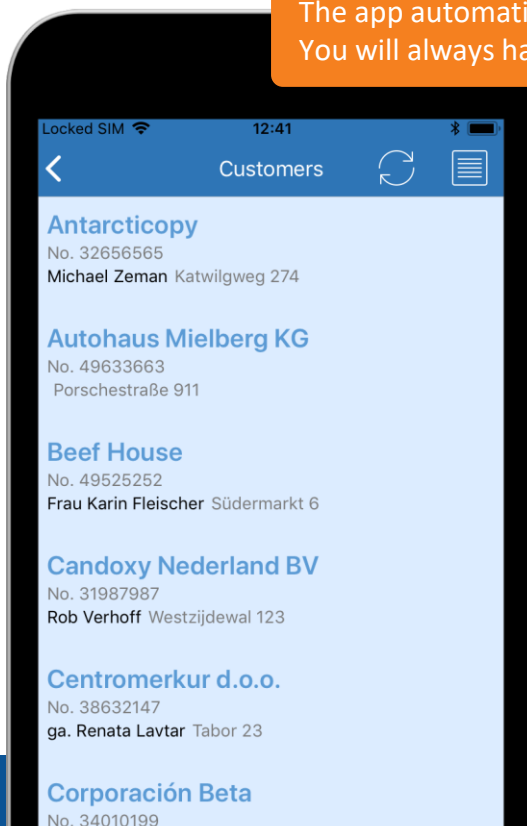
The app automati
You will always ha

Locked SIM 12:41

Customers

Antarcticopy
No. 32656565
Michael Zeman Katwilgweg 274

Autohaus Mielberg KG
No. 49633663
Porschestraße 911

Beef House
No. 49525252
Frau Karin Fleischer Südermarkt 6

Candoxy Nederland BV
No. 31987987
Rob Verhoff Westzijdewal 123

Centromerkur d.o.o.
No. 38632147
ga. Renata Lavtar Tabor 23

Corporación Beta
No. 34010199